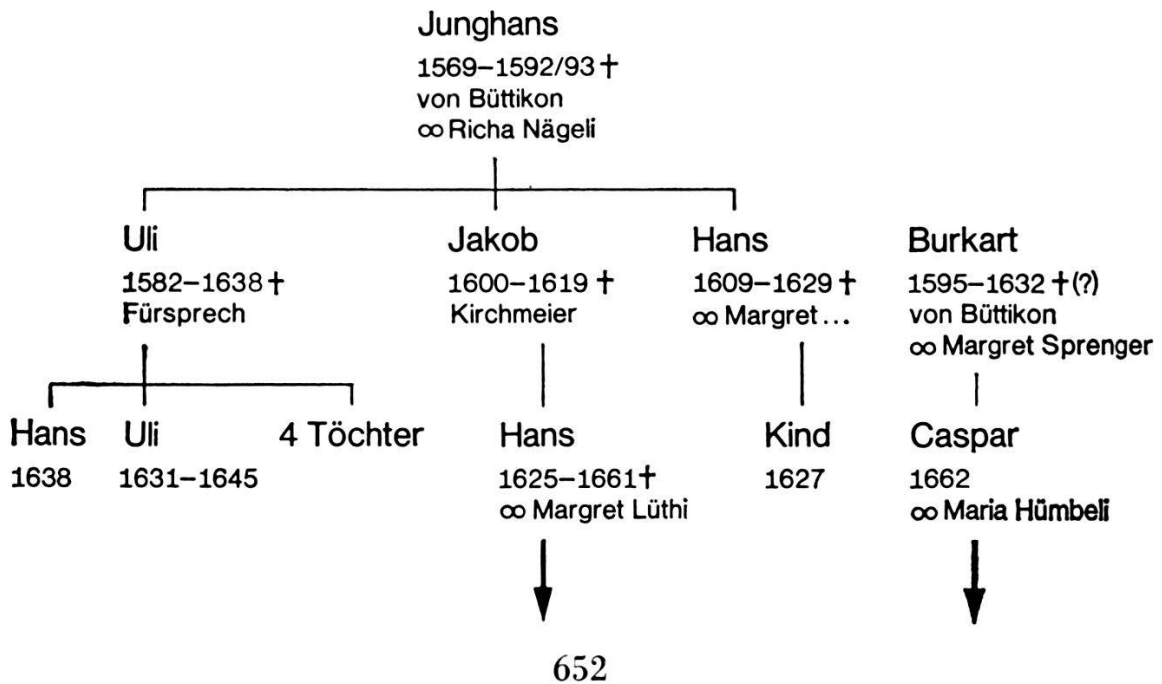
Junghans
1569–1592/93 †
von Büttikon
∞ Richa Nägeli

Uli
1582–1638 †
Fürsprech

Jakob
1600–1619 †
Kirchmeier

Hans
1609–1629 †
∞ Margret ...

Burkart
1595–1632 † (?)
von Büttikon
∞ Margret Sprenger

Hans
1638

Uli
1631–1645

4 Töchter

Hans
1625–1661 †
∞ Margret Lüthi

Kind
1627

Caspar
1662
∞ Maria Hümbeli

652